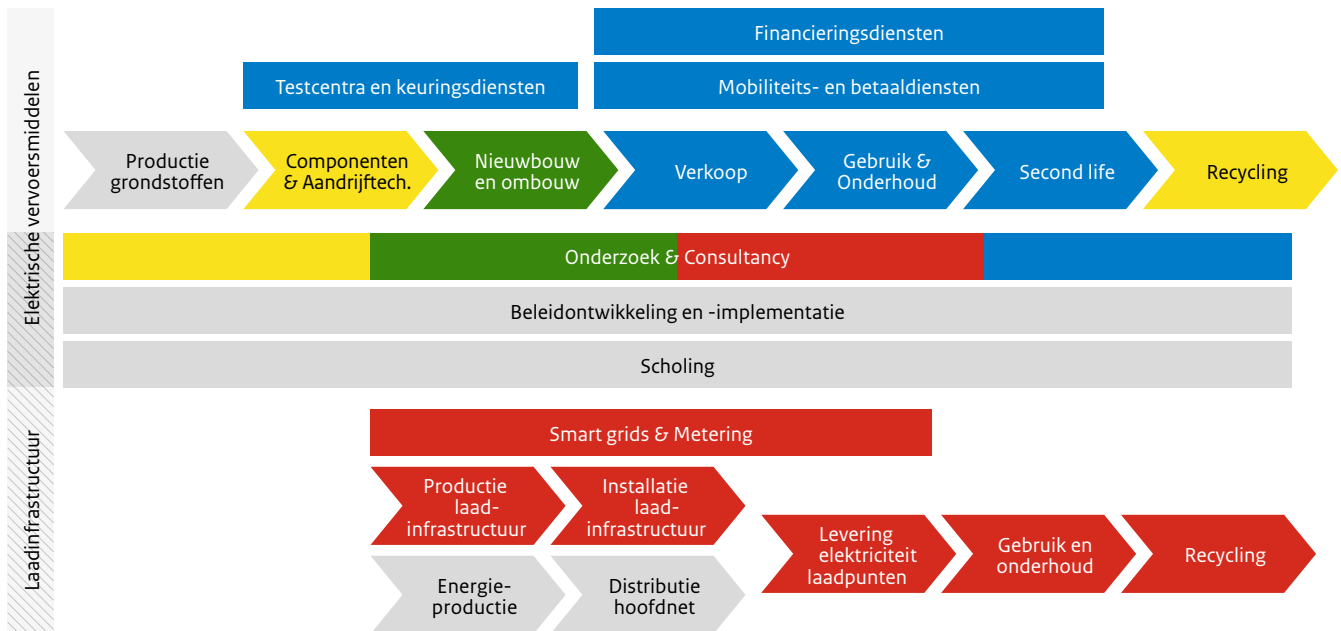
Elektrische vervoersmiddelen

Financieringsdiensten

Testcentra en keuringsdiensten

Mobiliteits- en betaaldiensten

Productie grondstoffen

Componenten & Aandrijftech.

Nieuwbouw en ombouw

Verkoop

Gebruik & Onderhoud

Second life

Recycling

Onderzoek & Consultancy

Beleidontwikkeling en -implementatie

Scholing

Laadinfrastructuur

Smart grids & Metering

Productie laad-infrastructuur

Installatie laad-infrastructuur

Levering elektriciteit laadpunten

Gebruik en onderhoud

Recycling

Energie-productie

Distributie hoofdnet